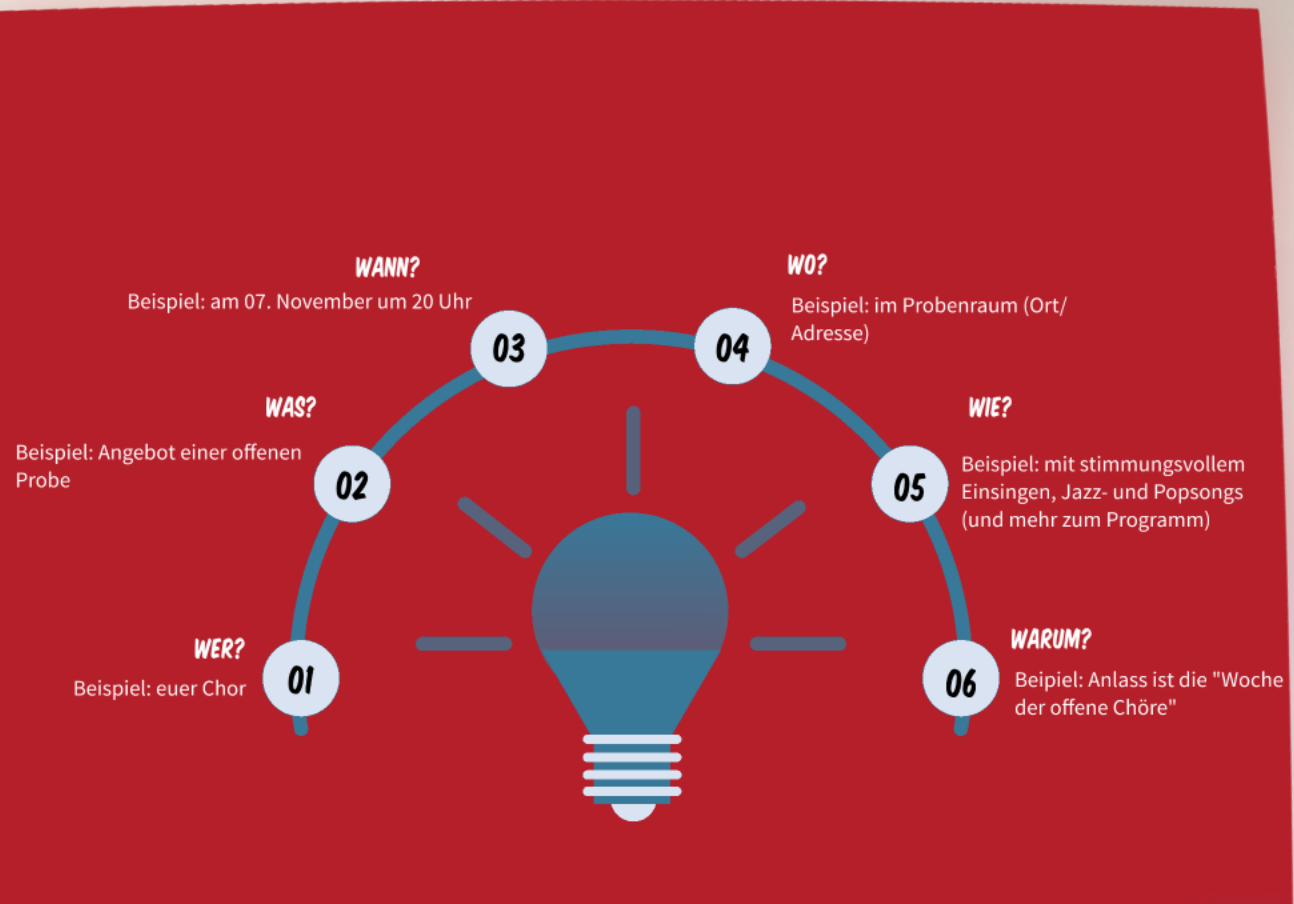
WANN?
Beispiel: am 07. November um 20 Uhr

03

WO?
Beispiel: im Probenraum (Ort/ Adresse)

04

WAS?
Beispiel: Angebot einer offenen Probe

02

WIE?
Beispiel: mit stimmungsvollem Einsingen, Jazz- und Popsongs (und mehr zum Programm)

05

WER?
Beispiel: euer Chor

01

WARUM?
Beipiel: Anlass ist die "Woche der offene Chöre"

06